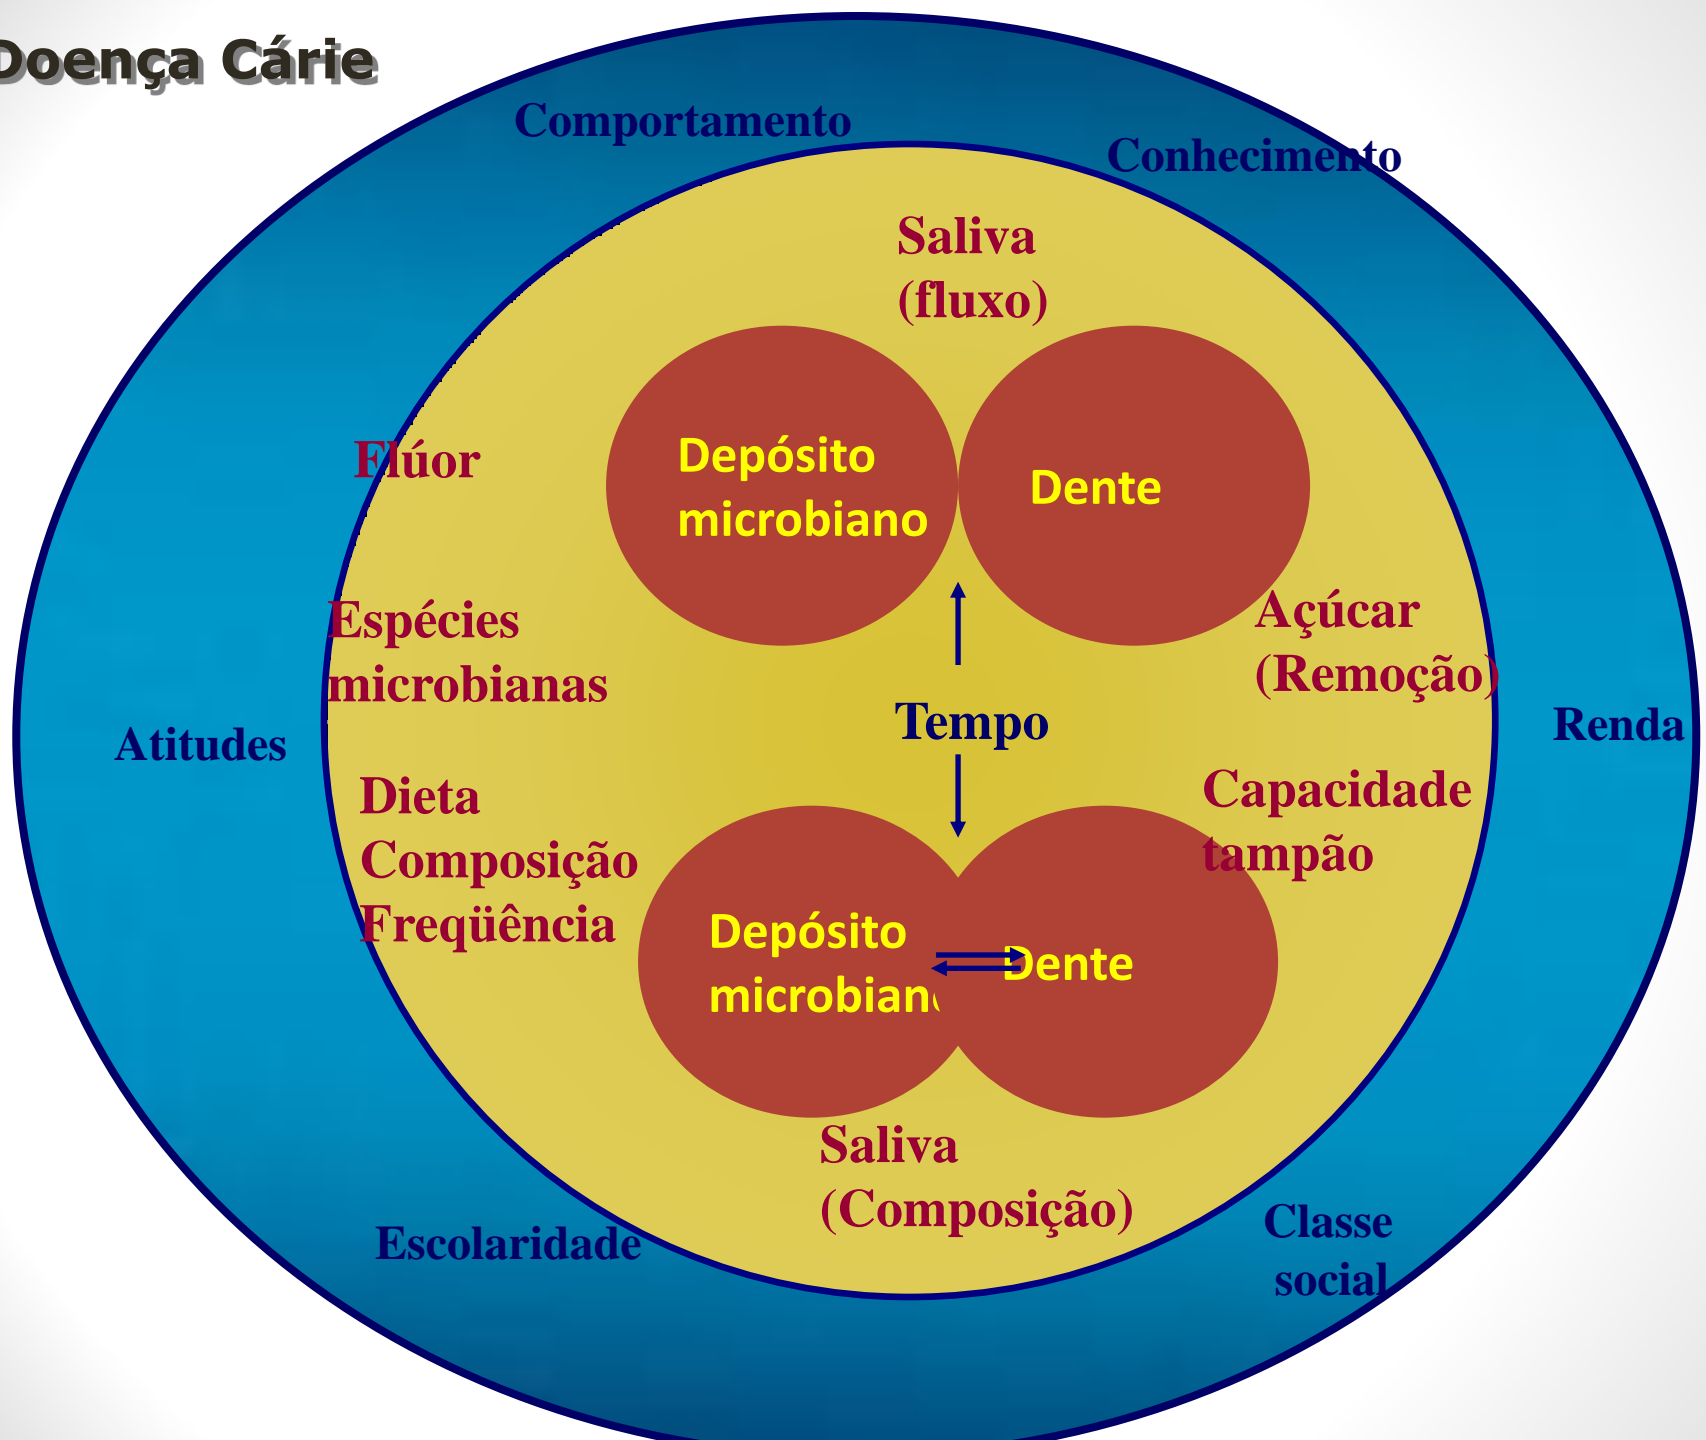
Doença Cárie

Comportamento

Conhecimento

Saliva (fluxo)

Flúor

Depósito microbiano

Dente

Espécies microbianas

Açúcar (Remoção)

Atitudes

Tempo

Renda

Dieta
Composição
Freqüência

Capacidade tampão

Depósito microbiano

Dente

Saliva (Composição)

Escolaridade

Classe social